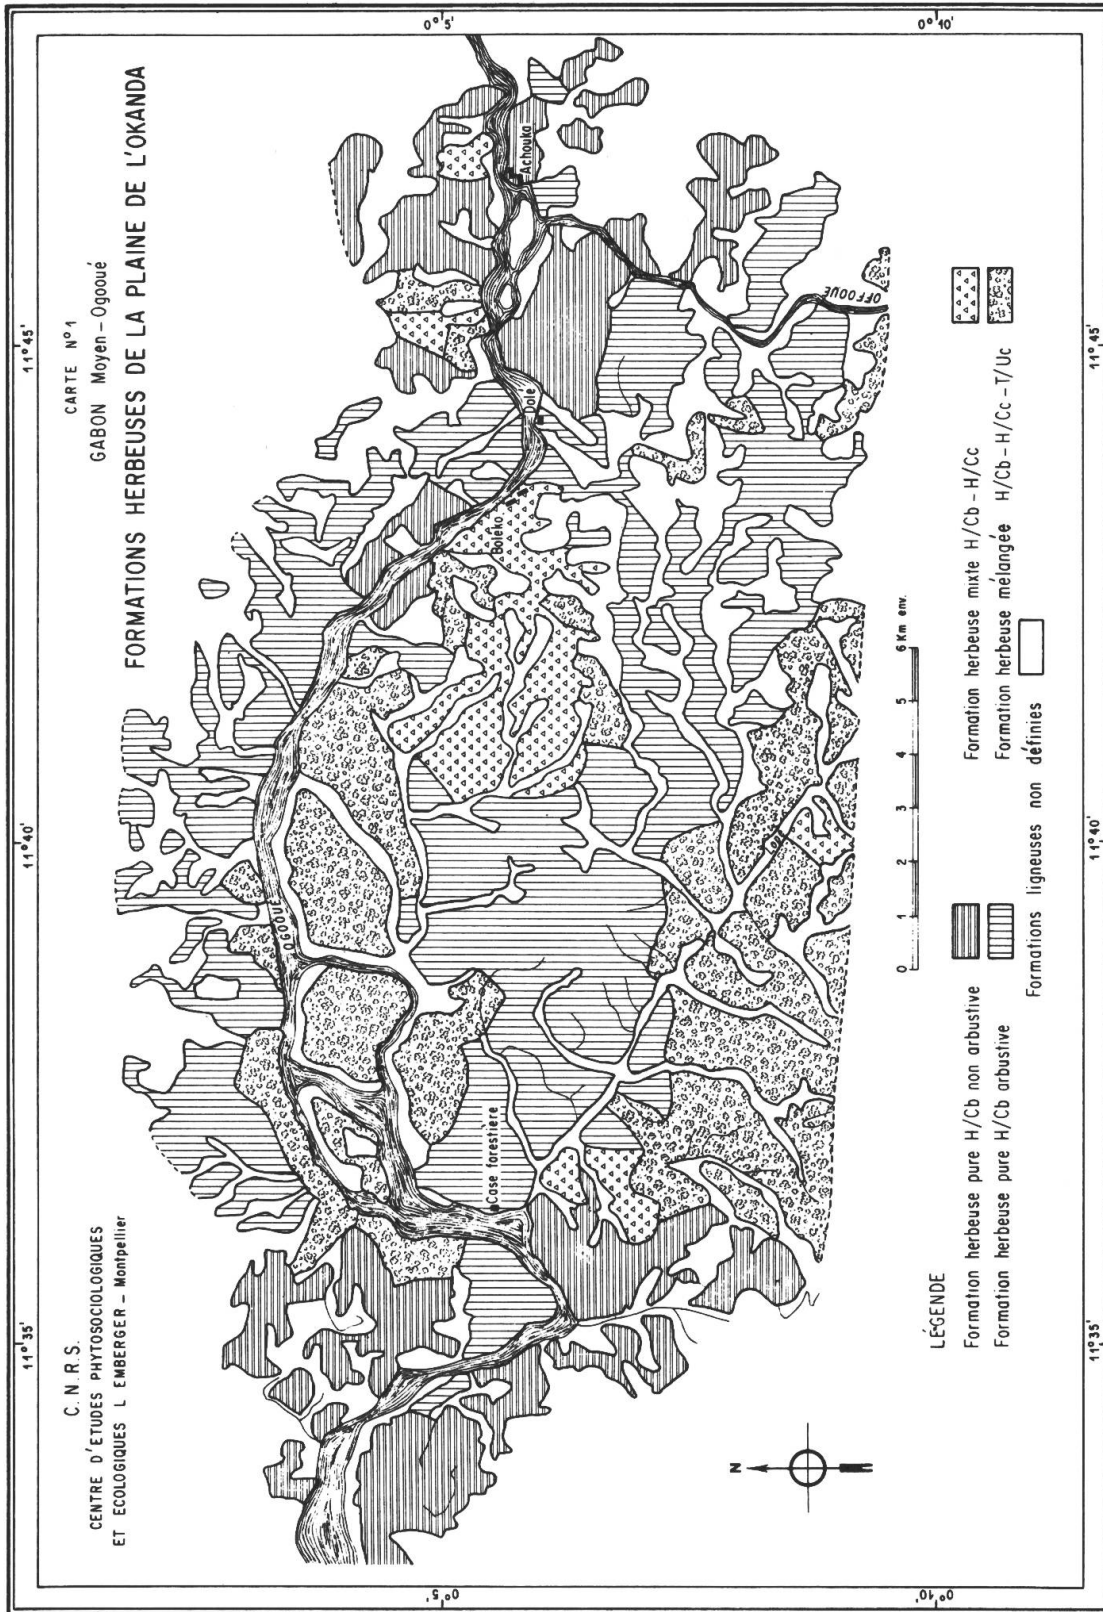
C. N. R. S.
CENTRE D'ETUDES PHYTOSOCIOLOGIQUES
ET ECOLOGIQUES L. EMBERGER - Montpellier

CARTE N°1
GABON Moyen - Ogooué
FORMATIONS HERBEUSES DE LA PLAINE DE L'OKANDA

11°35'
11°40'
11°45'
0°5'
0°10'

Achouka
Dolé
Boleko
OFFOOUE
OGOOUE
Case forestière
LOLO

N

0 1 2 3 4 5 6 Km env.

LÉGENDE

Formation herbeuse pure H/Cb non arbustive
Formation herbeuse pure H/Cb arbustive
Formation herbeuse mixte H/Cb - H/Cc
Formation herbeuse mélangée H/Cb - H/Cc - T/Uc
Formations ligneuses non définies